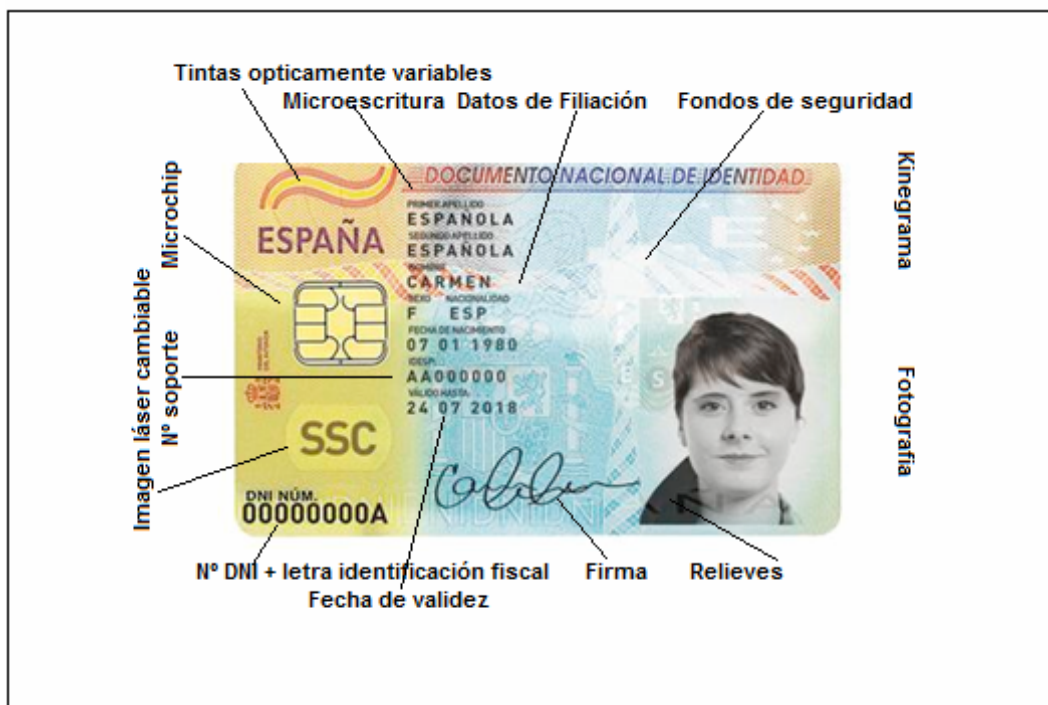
Tintas opticamente variables
Microescritura Datos de Filiación
Fondos de seguridad
Kinegrama
Microchip
Imagen láser cambiable
Nº soporte
Fotografía

DOCUMENTO NACIONAL DE IDENTIDAD
ESPAÑA
PRIMER APELLIDO
ESPAÑOLA
SEGUNDO APELLIDO
ESPAÑOLA
NOMBRE
CARMEN
SEXO NACIONALIDAD
F ESP
FECHA DE NACIMIENTO
07 01 1980
IDESP
AA000000
VALIDO HASTA
24 07 2018
SSC
DNI NÚM.
00000000A

Nº DNI + letra identificación fiscal
Fecha de validez
Firma
Relieves